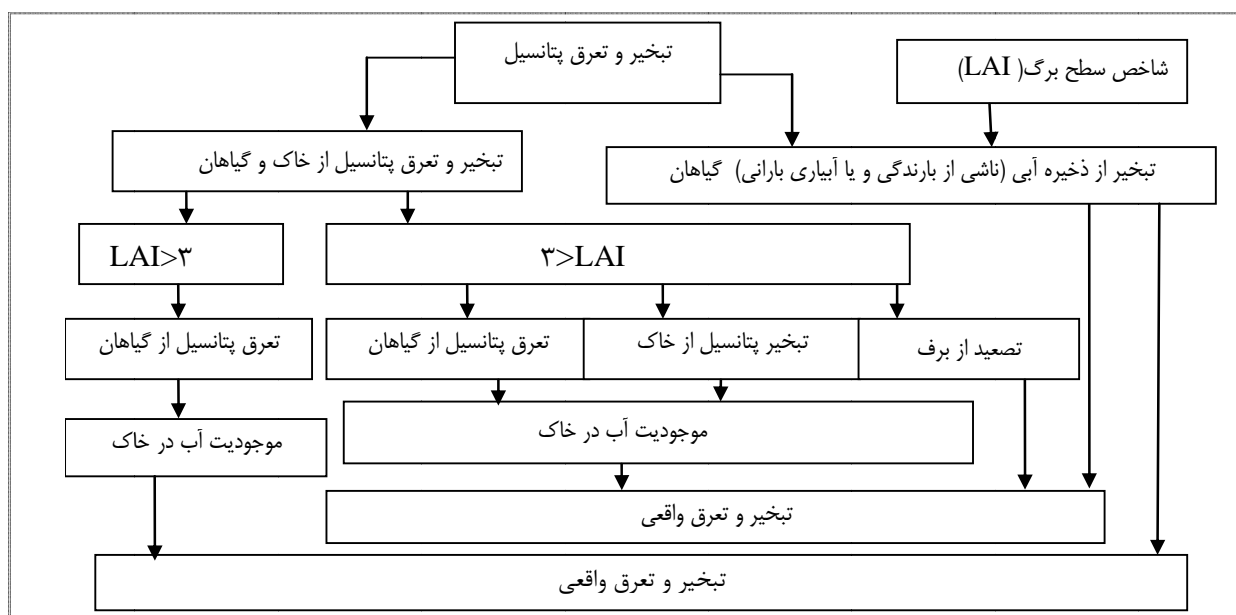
تبخیر و تعرق پتانسیل

شاخص سطح برگ( LAI)

تبخیر و تعرق پتانسیل از خاک و گیاهان

تبخیر از ذخیره آبی (ناشی از بارندگی و یا آبیاری بارانی) گیاهان

LAI>۳

۳>LAI

تعرق پتانسیل از گیاهان

تعرق پتانسیل از گیاهان

تبخیر پتانسیل از خاک

تصعید از برف

موجودیت آب در خاک

موجودیت آب در خاک

تبخیر و تعرق واقعی

تبخیر و تعرق واقعی